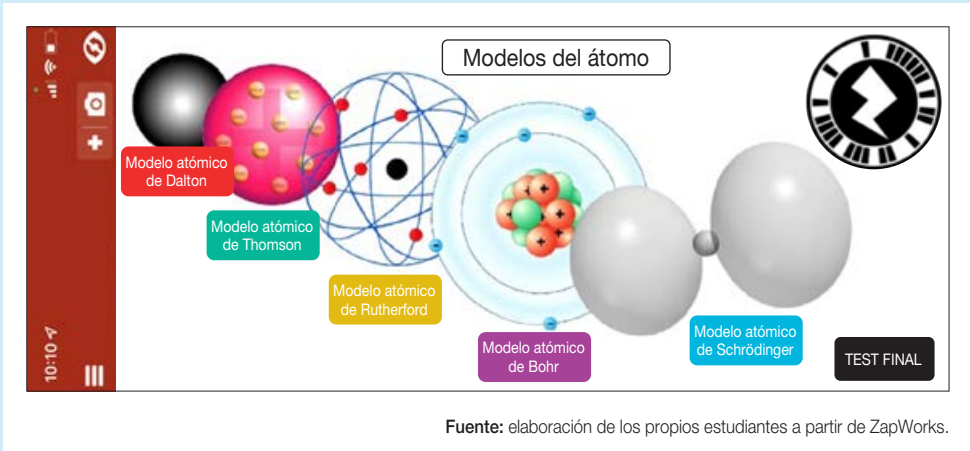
Modelos del átomo

10:10

Modelo atómico de Dalton

Modelo atómico de Thomson

Modelo atómico de Rutherford

Modelo atómico de Bohr

Modelo atómico de Schrödinger

TEST FINAL

**Fuente:** elaboración de los propios estudiantes a partir de ZapWorks.